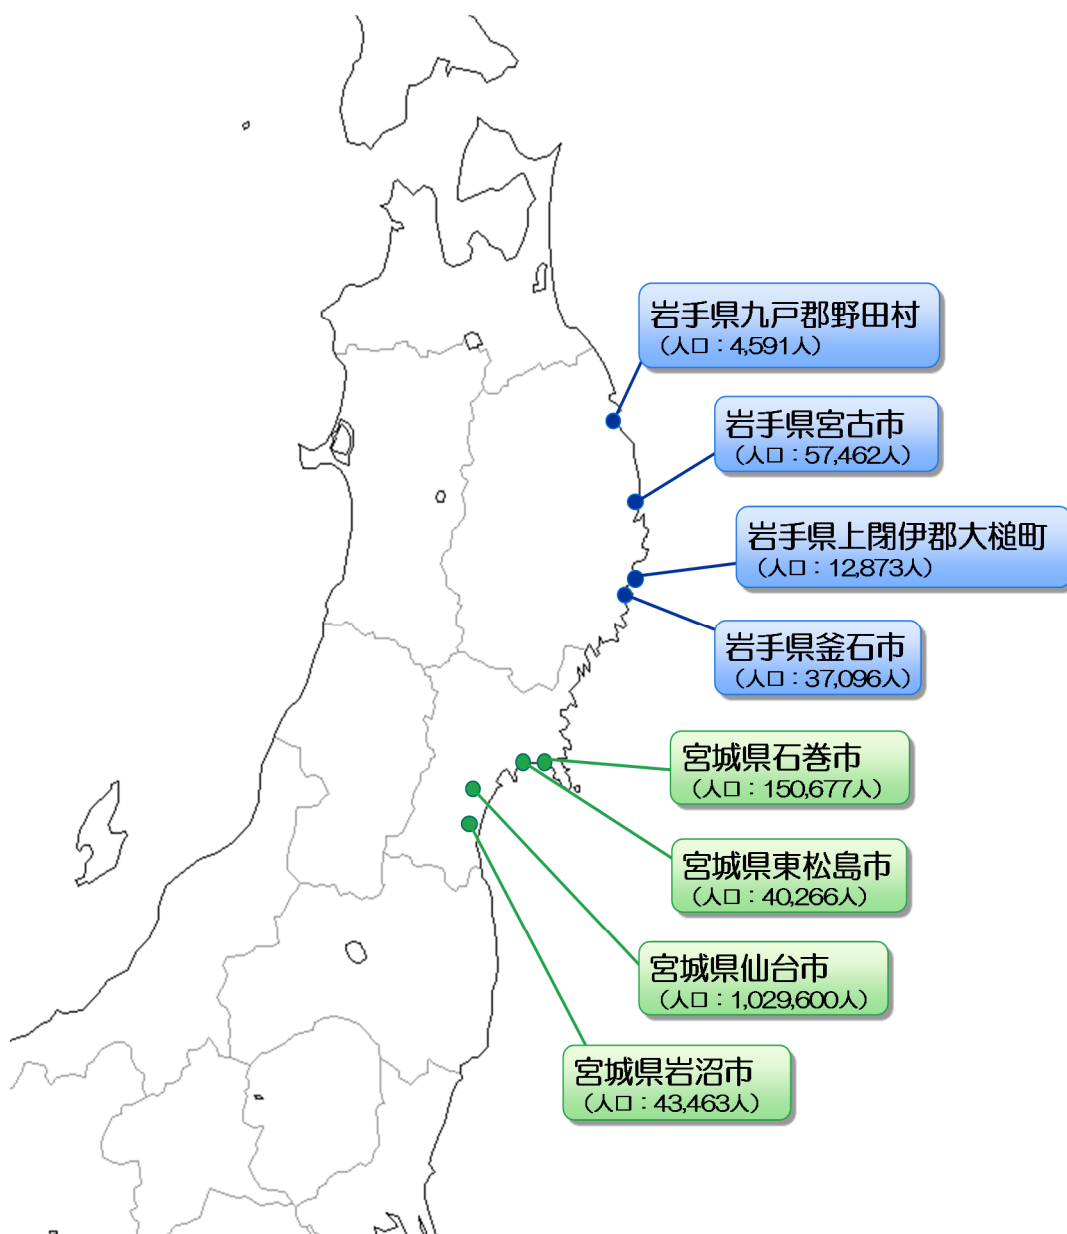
岩手県九戸郡野田村
（人口：4,591人）

岩手県宮古市
（人口：57,462人）

岩手県上閉伊郡大槌町
（人口：12,873人）

岩手県釜石市
（人口：37,096人）

宮城県石巻市
（人口：150,677人）

宮城県東松島市
（人口：40,266人）

宮城県仙台市
（人口：1,029,600人）

宮城県岩沼市
（人口：43,463人）